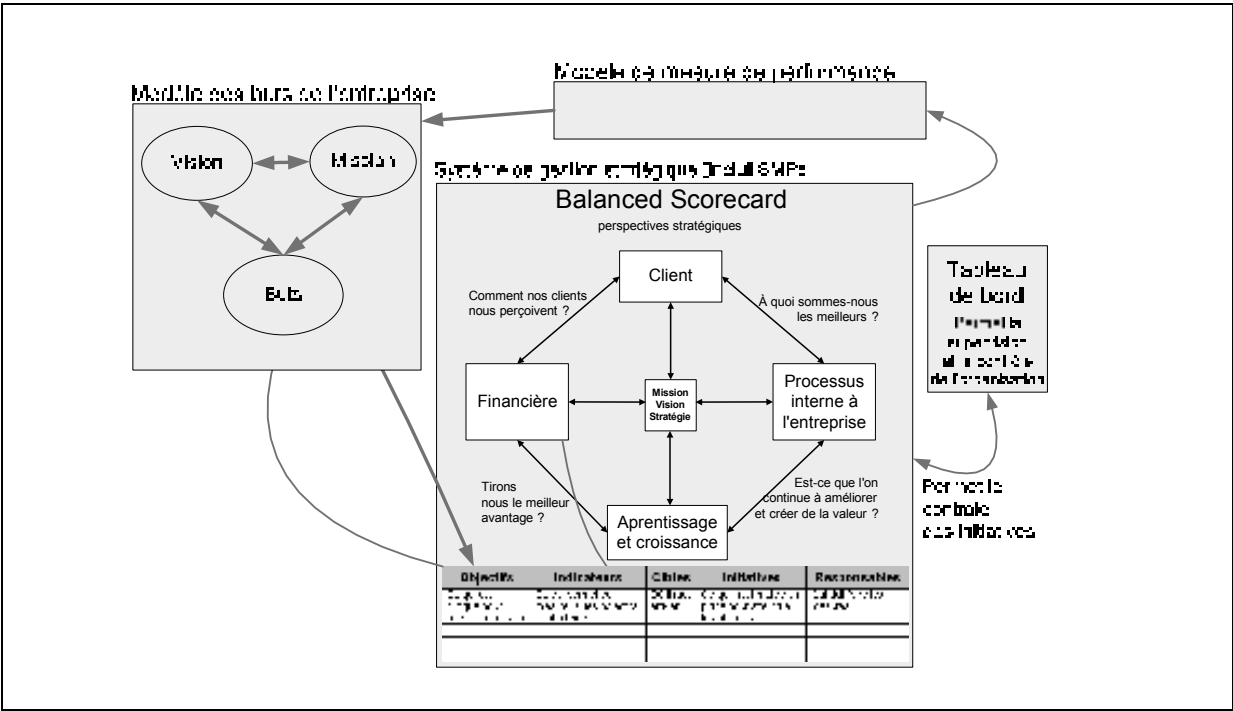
Modèle des buts de l'entreprise

Modèle de mesure de performance

Vision

Mission

Buts

Système de gestion stratégique (inclut SMP)

Balanced Scorecard

perspectives stratégiques

Client

Comment nos clients nous perçoivent ?

À quoi sommes-nous les meilleurs ?

Financière

Mission Vision Stratégie

Processus interne à l'entreprise

Tirons nous le meilleur avantage ?

Est-ce que l'on continue à améliorer et créer de la valeur ?

Aprentissage et croissance

Tableau de bord

Permet le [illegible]

Permet le contrôle des initiatives

| Objectifs | Indicateurs | Cibles | Initiatives | Responsables |
|---|---|---|---|---|
| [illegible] | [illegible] | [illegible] | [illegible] | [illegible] |
| | | | | |
| | | | | |